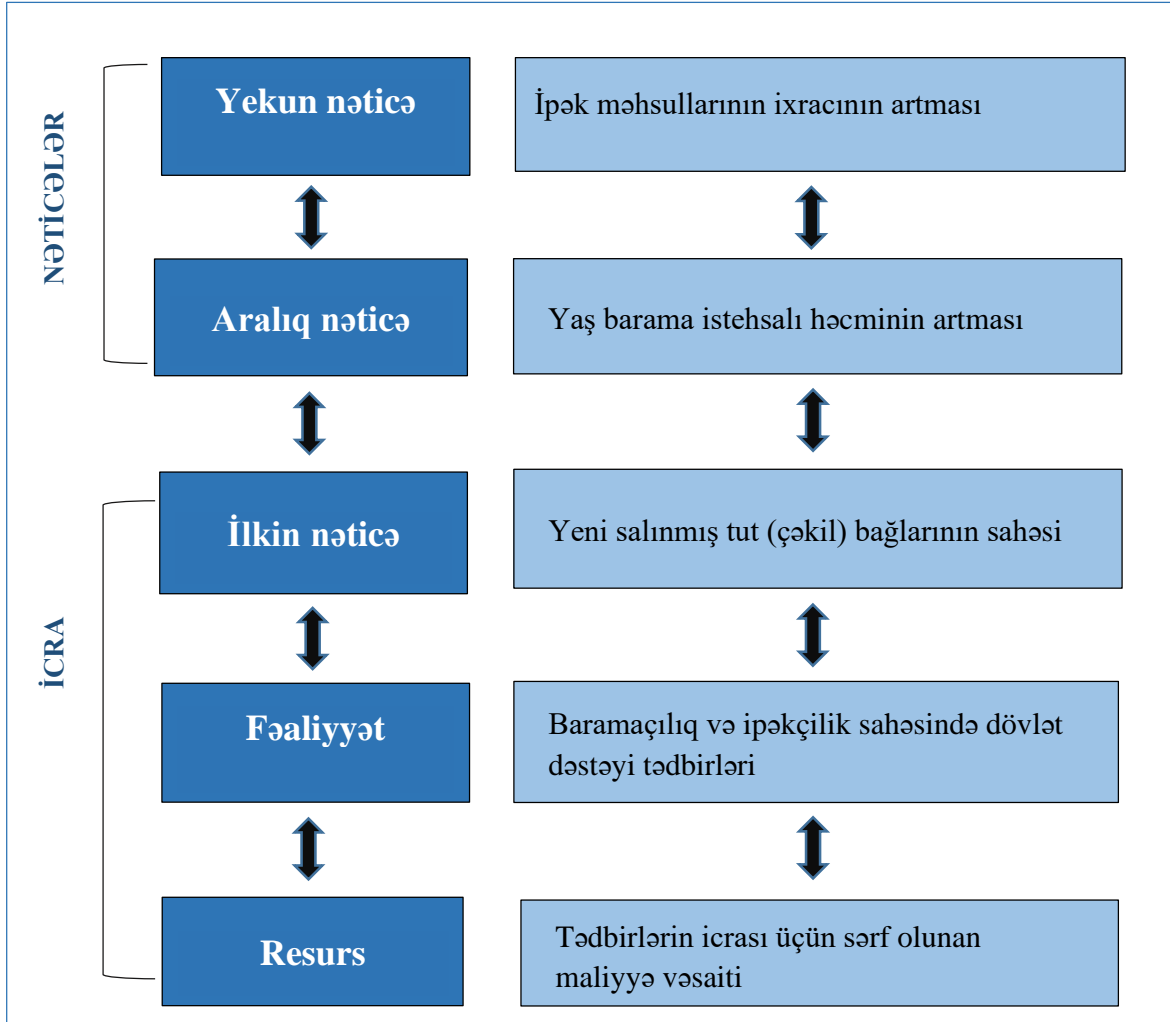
NƏTİCƏLƏR

Yekun nəticə

İpək məhsullarının ixracının artması

Aralıq nəticə

Yaş barama istehsalı həcminin artması

İCRA

İlkin nəticə

Yeni salınmış tut (çəkil) bağlarının sahəsi

Fəaliyyət

Baramaçılıq və ipəkçilik sahəsində dövlət dəstəyi tədbirləri

Resurs

Tədbirlərin icrası üçün sərf olunan maliyyə vəsaiti